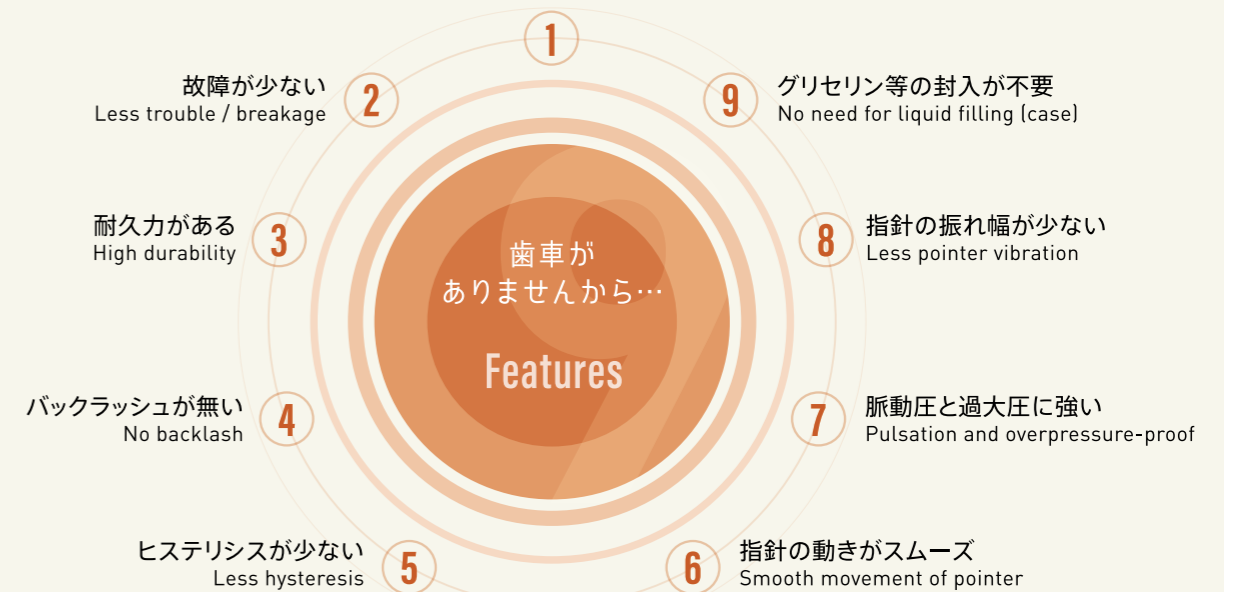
1

故障が少ない
Less trouble / breakage
2

9
グリセリン等の封入が不要
No need for liquid filling (case)

耐久力がある
High durability
3

8
指針の振れ幅が少ない
Less pointer vibration

歯車が
ありませんから…

Features

バックラッシュが無い
No backlash
4

7
脈動圧と過大圧に強い
Pulsation and overpressure-proof

ヒステリシスが少ない
Less hysteresis
5

6
指針の動きがスムーズ
Smooth movement of pointer